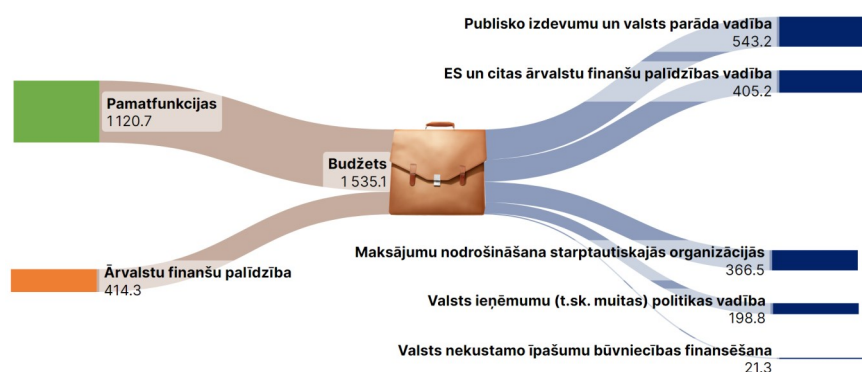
Pamatfunkcijas
1120.7

Ārvalstu finanšu palīdzība
414.3

Budžets
1 535.1

Publisko izdevumu un valsts parāda vadība
543.2

ES un citas ārvalstu finanšu palīdzības vadība
405.2

Maksājumu nodrošināšana starptautiskajās organizācijās
366.5

Valsts ieņēmumu (t.sk. muitas) politikas vadība
198.8

Valsts nekustamo īpašumu būvniecības finansēšana
21.3